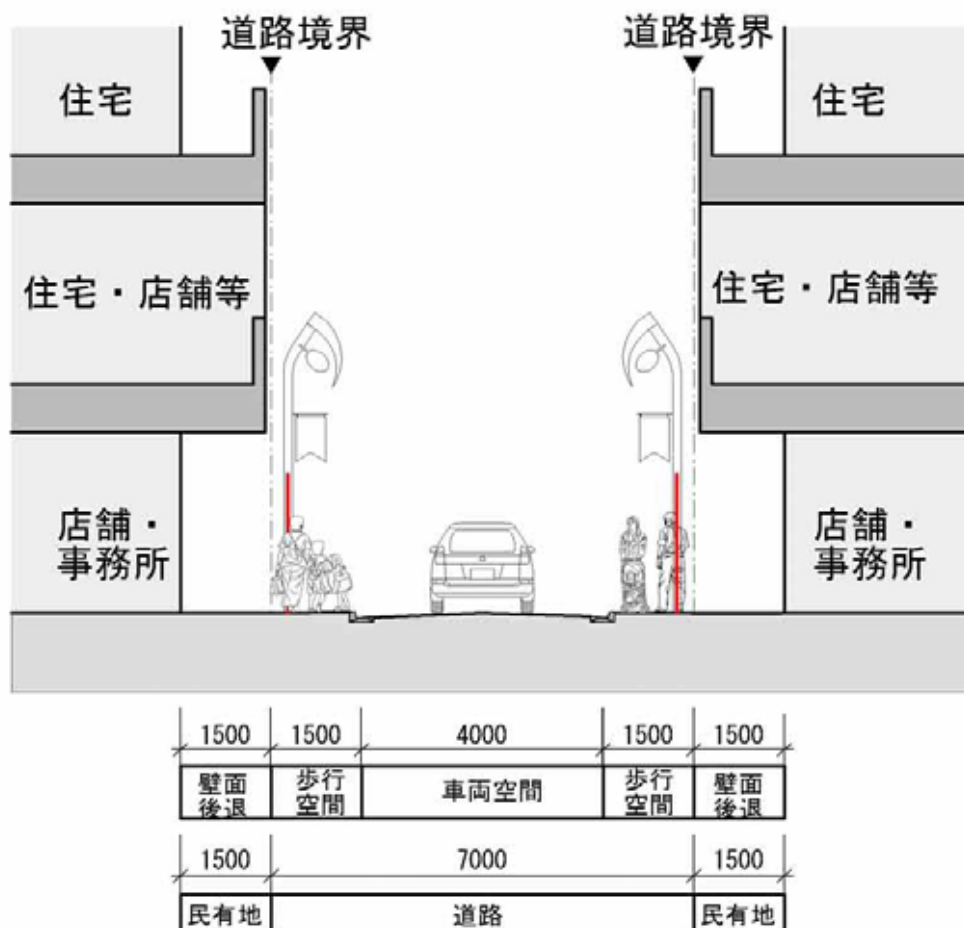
道路境界

道路境界

住宅

住宅

住宅・店舗等

住宅・店舗等

店舗・事務所

店舗・事務所

| 1500 | 1500 | 4000 | 1500 | 1500 |
|---|---|---|---|---|
| 壁面後退 | 歩行空間 | 車両空間 | 歩行空間 | 壁面後退 |

| 1500 | 7000 | 1500 |
|---|---|---|
| 民有地 | 道路 | 民有地 |